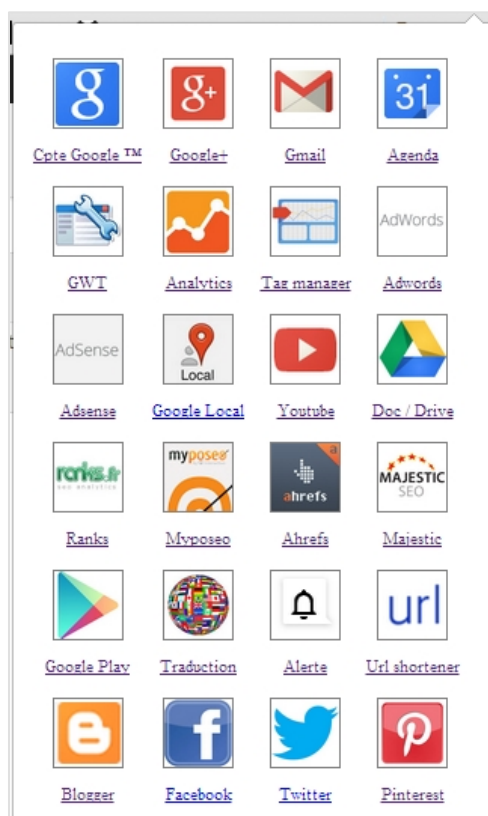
8
Cpte Google ™

g+
Google+

Gmail

31
Agenda

GWT

Analytics

Tag manager

AdWords
Adwords

AdSense
Adsense

Local
Google Local

Youtube

Doc / Drive

ranks.fr
seo analytics
Ranks

myposeo
Myposeo

ahrefs
Ahrefs

MAJESTIC SEO
Majestic

Google Play

Traduction

Alerte

url
Url shortener

Blogger

f
Facebook

Twitter

Pinterest